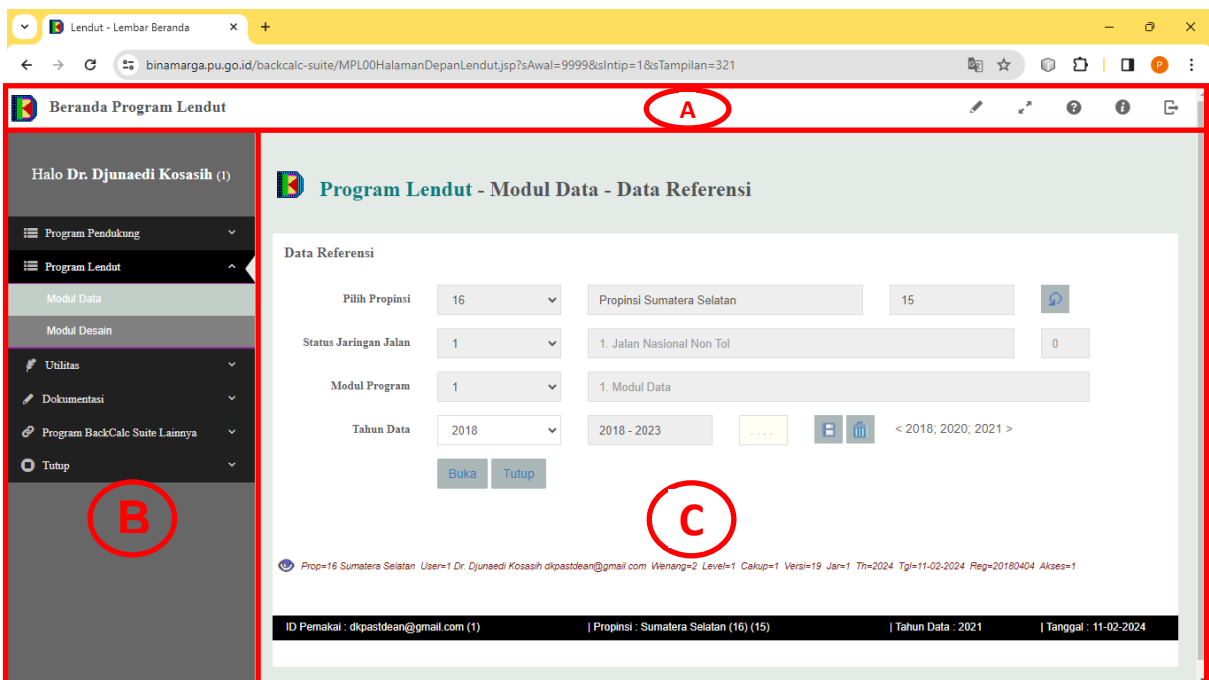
Lendut - Lembar Beranda
+
binamarga.pu.go.id/backcalc-suite/MPL00HalamanDepanLendut.jsp?sAwal=9999&sIntip=1&sTampilan=321

Beranda Program Lendut
A

Halo Dr. Djunaedi Kosasih (1)

Program Pendukung
Program Lendut
Modul Data
Modul Desain
Utilitas
Dokumentasi
Program BackCalc Suite Lainnya
Tutup

B

Program Lendut - Modul Data - Data Referensi

Data Referensi

Pilih Propinsi 16 Propinsi Sumatera Selatan 15
Status Jaringan Jalan 1 1. Jalan Nasional Non Tol 0
Modul Program 1 1. Modul Data
Tahun Data 2018 2018 - 2023 . . . . < 2018; 2020; 2021 >

Buka Tutup

C

Prop=16 Sumatera Selatan User=1 Dr. Djunaedi Kosasih dkpastdean@gmail.com Wenang=2 Level=1 Cakup=1 Versi=19 Jar=1 Th=2024 Tgl=11-02-2024 Reg=20180404 Akses=1

ID Pemakai : dkpastdean@gmail.com (1) | Propinsi : Sumatera Selatan (16) (15) | Tahun Data : 2021 | Tanggal : 11-02-2024